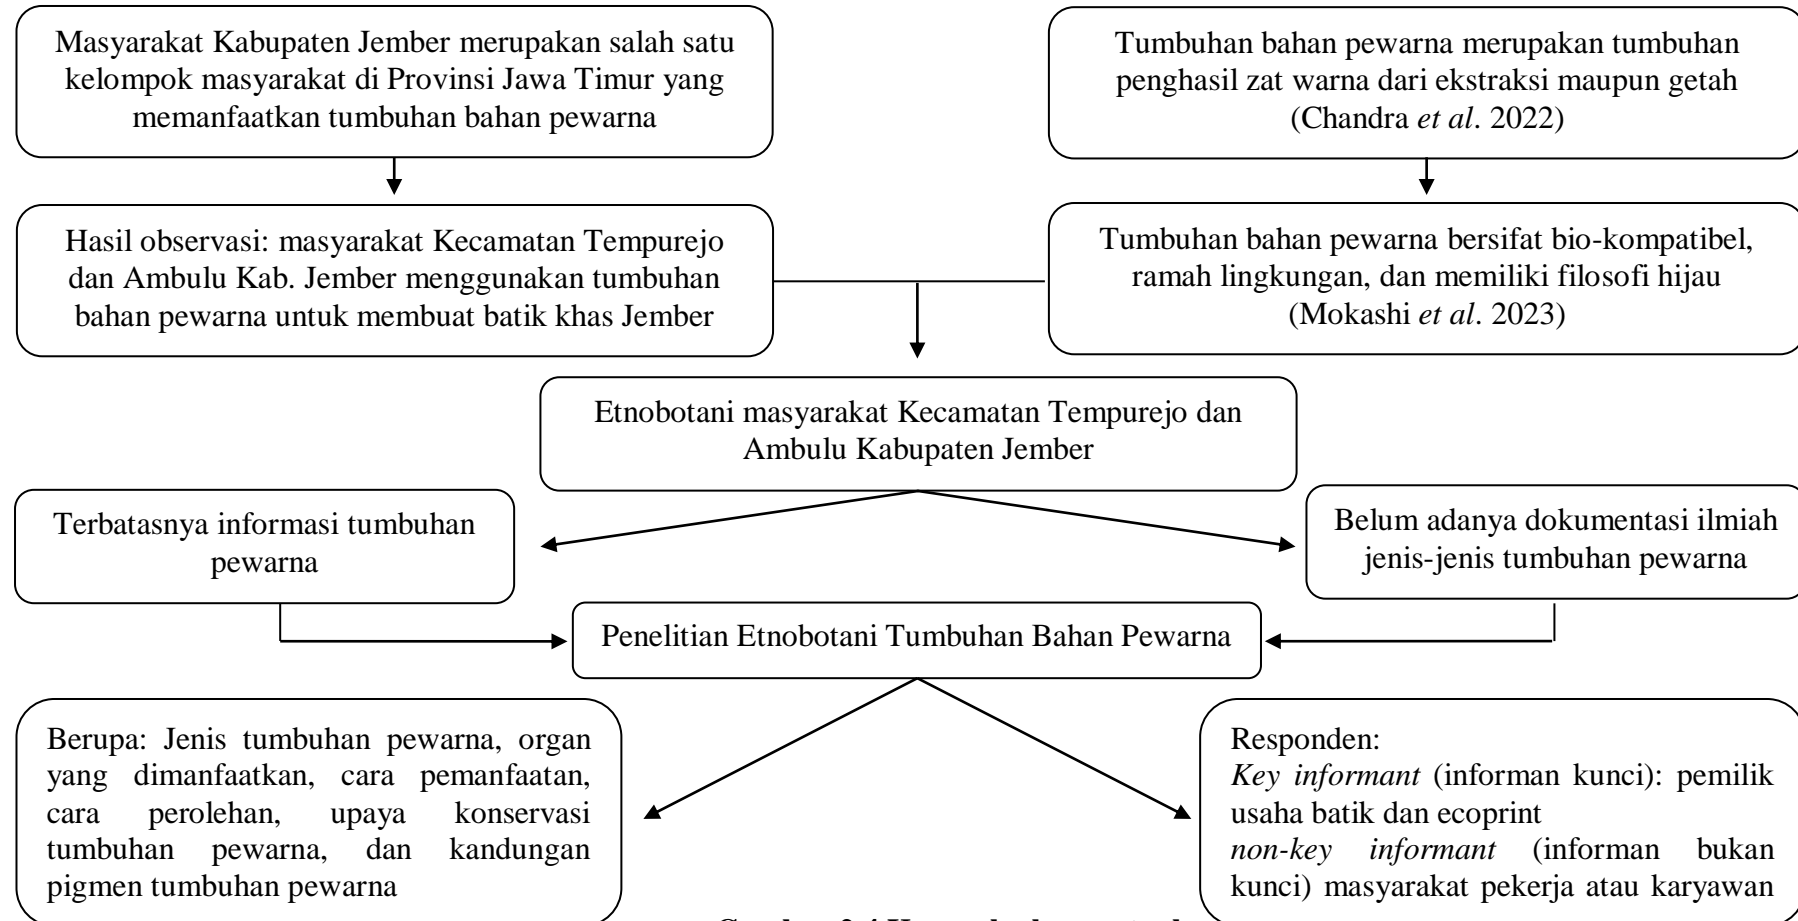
Masyarakat Kabupaten Jember merupakan salah satu kelompok masyarakat di Provinsi Jawa Timur yang memanfaatkan tumbuhan bahan pewarna

Tumbuhan bahan pewarna merupakan tumbuhan penghasil zat warna dari ekstraksi maupun getah (Chandra *et al*. 2022)

Hasil observasi: masyarakat Kecamatan Tempurejo dan Ambulu Kab. Jember menggunakan tumbuhan bahan pewarna untuk membuat batik khas Jember

Tumbuhan bahan pewarna bersifat bio-kompatibel, ramah lingkungan, dan memiliki filosofi hijau (Mokashi *et al*. 2023)

Etnobotani masyarakat Kecamatan Tempurejo dan Ambulu Kabupaten Jember

Terbatasnya informasi tumbuhan pewarna

Belum adanya dokumentasi ilmiah jenis-jenis tumbuhan pewarna

Penelitian Etnobotani Tumbuhan Bahan Pewarna

Berupa: Jenis tumbuhan pewarna, organ yang dimanfaatkan, cara pemanfaatan, cara perolehan, upaya konservasi tumbuhan pewarna, dan kandungan pigmen tumbuhan pewarna

Responden:
*Key informant* (informan kunci): pemilik usaha batik dan ecoprint
*non-key informant* (informan bukan kunci) masyarakat pekerja atau karyawan

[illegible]